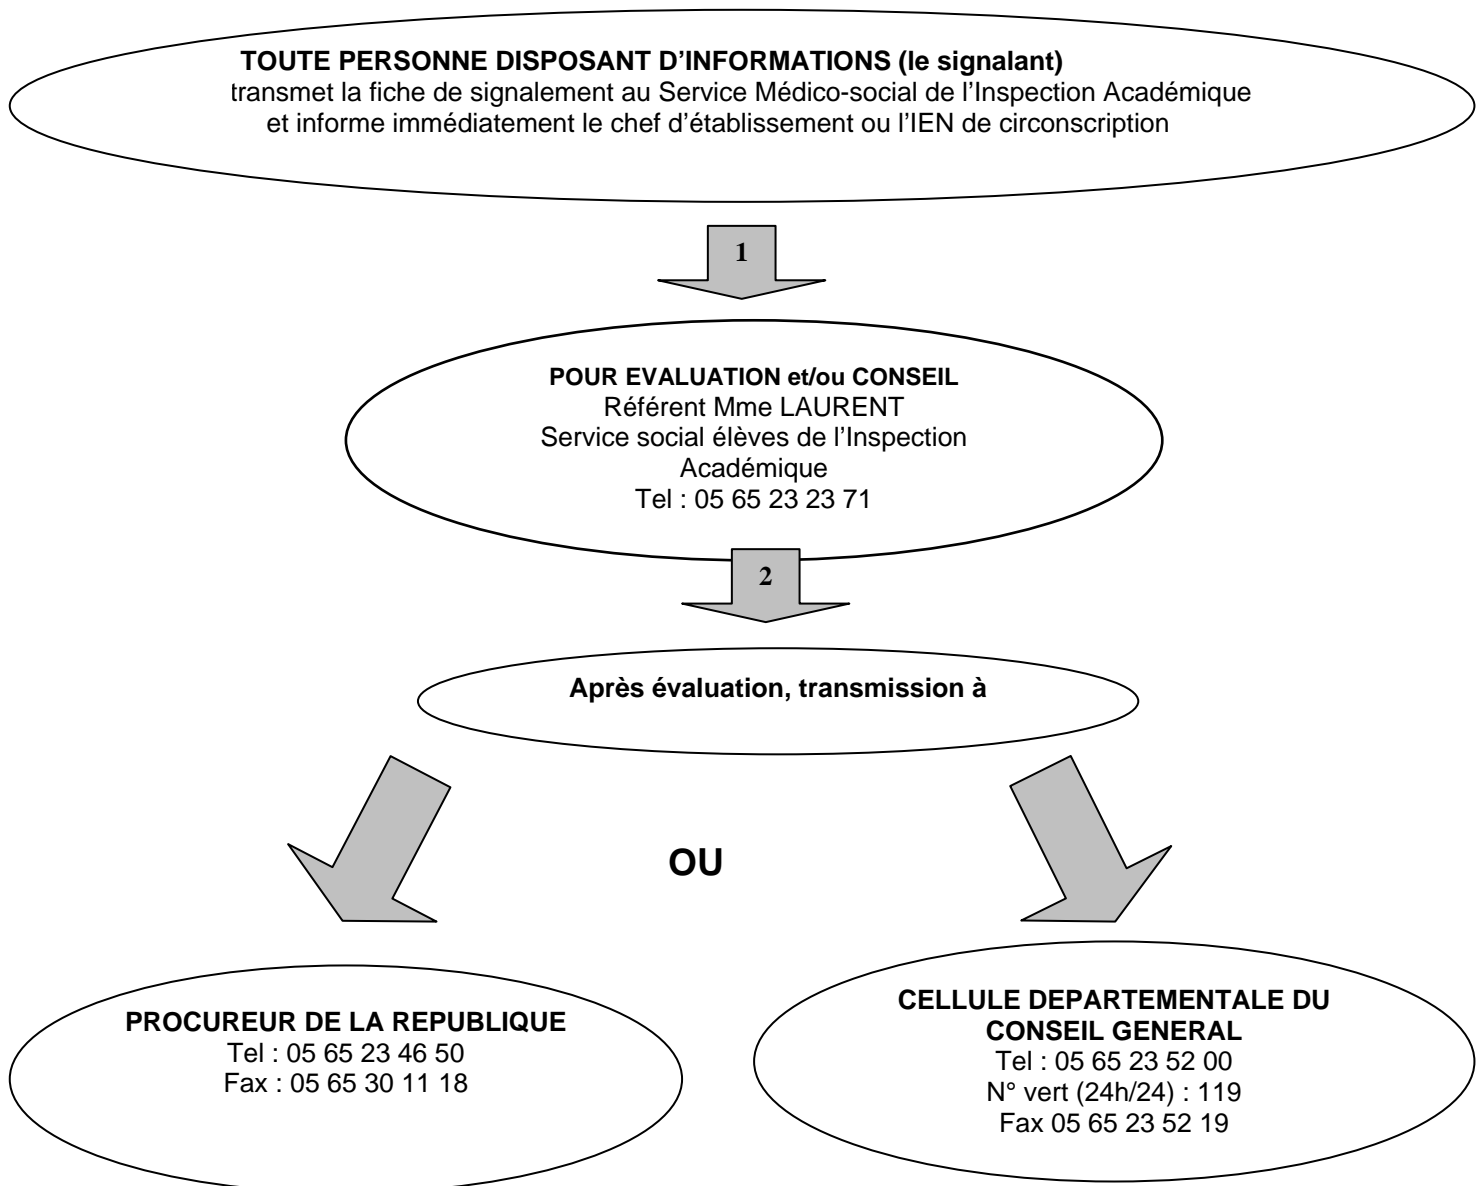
TOUTE PERSONNE DISPOSANT D'INFORMATIONS (le signalant)
transmet la fiche de signalement au Service Médico-social de l'Inspection Académique et informe immédiatement le chef d'établissement ou l'IEN de circonscription

1

POUR EVALUATION et/ou CONSEIL
Référent Mme LAURENT
Service social élèves de l'Inspection Académique
Tel : 05 65 23 23 71

2

Après évaluation, transmission à

OU

PROCUREUR DE LA REPUBLIQUE
Tel : 05 65 23 46 50
Fax : 05 65 30 11 18

CELLULE DEPARTEMENTALE DU CONSEIL GENERAL
Tel : 05 65 23 52 00
N° vert (24h/24) : 119
Fax 05 65 23 52 19